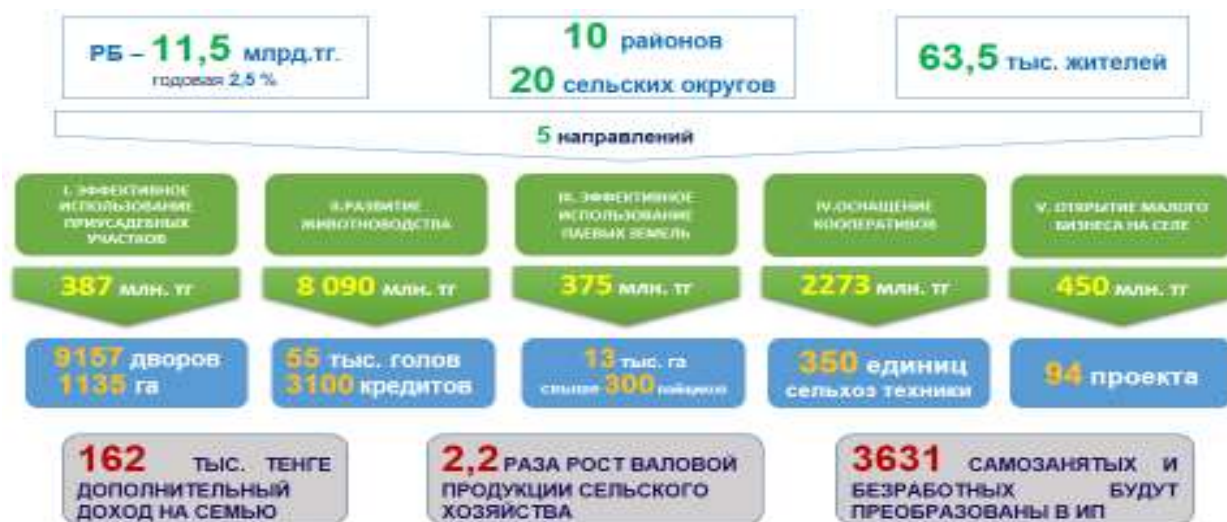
РБ – 11,5 млрд.тг.
годовая 2,5 %

10 районов
20 сельских округов

63,5 тыс. жителей

5 направлений

I. ЭФФЕКТИВНОЕ ИСПОЛЬЗОВАНИЕ ПРИУСАДЕБНЫХ УЧАСТКОВ

II.РАЗВИТИЕ ЖИВОТНОВОДСТВА

III. ЭФФЕКТИВНОЕ ИСПОЛЬЗОВАНИЕ ПАЕВЫХ ЗЕМЕЛЬ

IV.ОСНАЩЕНИЕ КООПЕРАТИВОВ

V. ОТКРЫТИЕ МАЛОГО БИЗНЕСА НА СЕЛЕ

387 млн. тг

8 090 млн. тг

375 млн. тг

2273 млн. тг

450 млн. тг

9157 дворов
1135 га

55 тыс. голов
3100 кредитов

13 тыс. га
свыше 300 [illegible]

350 единиц
сельхоз техники

94 проекта

162 ТЫС. ТЕНГЕ ДОПОЛНИТЕЛЬНЫЙ ДОХОД НА СЕМЬЮ

2,2 РАЗА РОСТ ВАЛОВОЙ ПРОДУКЦИИ СЕЛЬСКОГО ХОЗЯЙСТВА

3631 САМОЗАНЯТЫХ И БЕЗРАБОТНЫХ БУДУТ ПРЕОБРАЗОВАНЫ В ИП